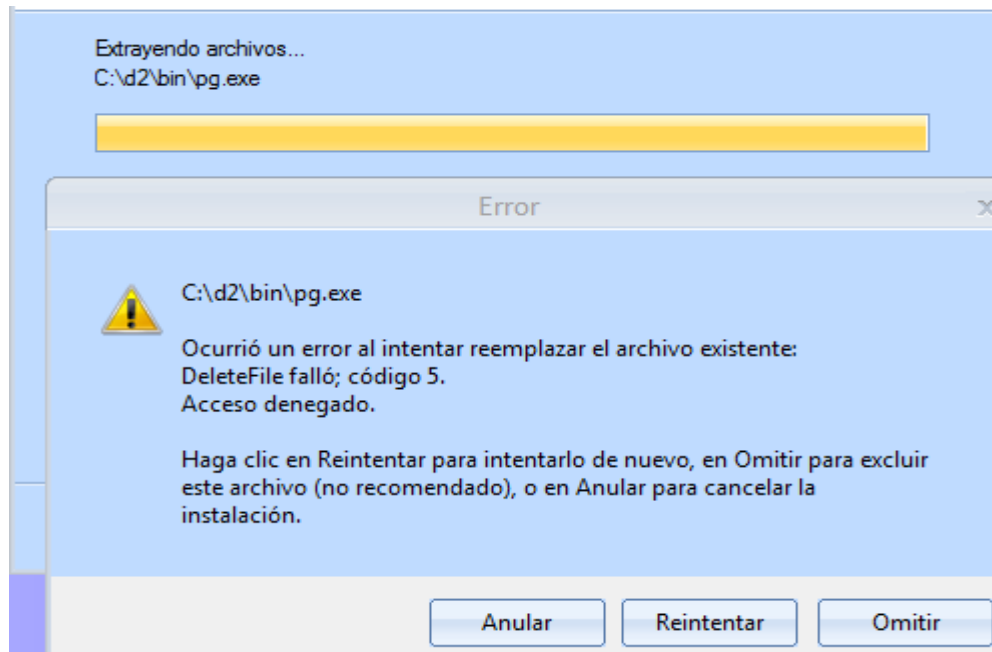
Extrayendo archivos...
C:\d2\bin\pg.exe

Error

C:\d2\bin\pg.exe

Ocurrió un error al intentar reemplazar el archivo existente:
DeleteFile falló; código 5.
Acceso denegado.

Haga clic en Reintentar para intentarlo de nuevo, en Omitir para excluir este archivo (no recomendado), o en Anular para cancelar la instalación.

Anular
Reintentar
Omitir